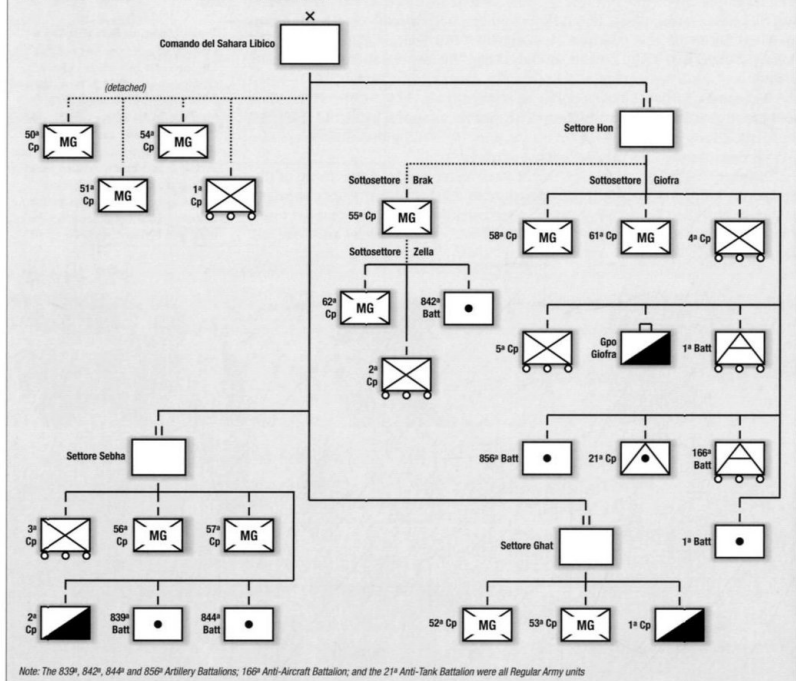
×
Comando del Sahara Libico

(detached)

50ª Cp
MG

54ª Cp
MG

51ª Cp
MG

1ª Cp

II
Settore Hon

Sottosettore Brak

55ª Cp
MG

Sottosettore Zella

62ª Cp
MG

842ª Batt

2ª Cp

Sottosettore Giofra

58ª Cp
MG

61ª Cp
MG

4ª Cp

5ª Cp

Gpo Giofra

1ª Batt

856ª Batt

21ª Cp

166ª Batt

1ª Batt

II
Settore Sebha

3ª Cp

56ª Cp
MG

57ª Cp
MG

2ª Cp

839ª Batt

844ª Batt

II
Settore Ghat

52ª Cp
MG

53ª Cp
MG

1ª Cp

Note: The 839ª, 842ª, 844ª and 856ª Artillery Battalions; 166ª Anti-Aircraft Battalion; and the 21ª Anti-Tank Battalion were all Regular Army units